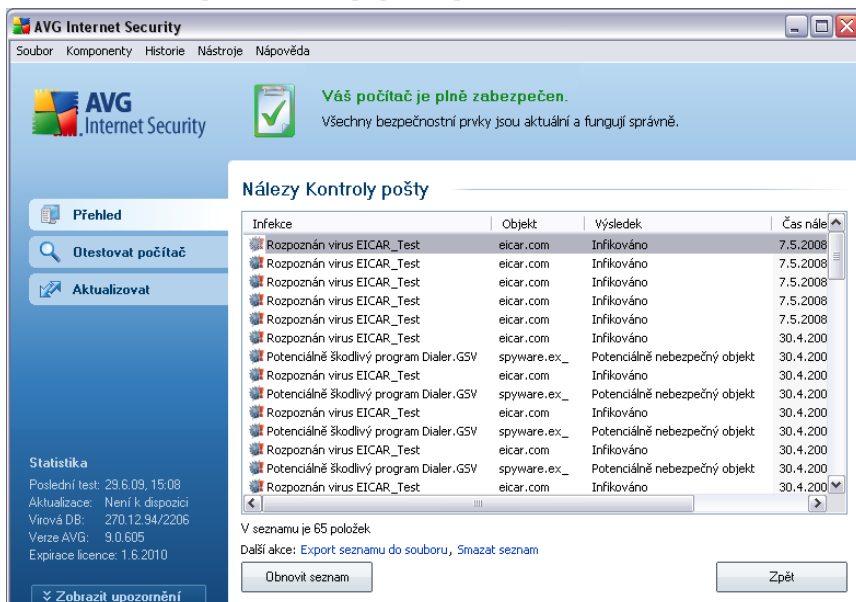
AVG Internet Security

Soubor Komponenty Historie Nástroje Nápověda

AVG Internet Security

Váš počítač je plně zabezpečen.
Všechny bezpečnostní prvky jsou aktuální a fungují správně.

Přehled
Otestovat počítač
Aktualizovat

Nálezy Kontroly pošty

| Infekce | Objekt | Výsledek | Čas nále |
|---|---|---|---|
| Rozpoznán virus EICAR_Test | eicar.com | Infikováno | 7.5.2008 |
| Rozpoznán virus EICAR_Test | eicar.com | Infikováno | 7.5.2008 |
| Rozpoznán virus EICAR_Test | eicar.com | Infikováno | 7.5.2008 |
| Rozpoznán virus EICAR_Test | eicar.com | Infikováno | 7.5.2008 |
| Rozpoznán virus EICAR_Test | eicar.com | Infikováno | 7.5.2008 |
| Rozpoznán virus EICAR_Test | eicar.com | Infikováno | 30.4.200 |
| Potenciálně škodlivý program Dialer.GSV | spyware.ex_ | Potenciálně nebezpečný objekt | 30.4.200 |
| Rozpoznán virus EICAR_Test | eicar.com | Infikováno | 30.4.200 |
| Potenciálně škodlivý program Dialer.GSV | spyware.ex_ | Potenciálně nebezpečný objekt | 30.4.200 |
| Rozpoznán virus EICAR_Test | eicar.com | Infikováno | 30.4.200 |
| Potenciálně škodlivý program Dialer.GSV | spyware.ex_ | Potenciálně nebezpečný objekt | 30.4.200 |
| Rozpoznán virus EICAR_Test | eicar.com | Infikováno | 30.4.200 |
| Potenciálně škodlivý program Dialer.GSV | spyware.ex_ | Potenciálně nebezpečný objekt | 30.4.200 |
| Rozpoznán virus EICAR_Test | eicar.com | Infikováno | 30.4.200 |

V seznamu je 65 položek
Další akce: Export seznamu do souboru, Smazat seznam

Obnovit seznam
Zpět

Statistika
Poslední test: 29.6.09, 15:08
Aktualizace: Není k dispozici
Virová DB: 270.12.94/2206
Verze AVG: 9.0.605
Expirace licence: 1.6.2010

Zobrazit upozornění